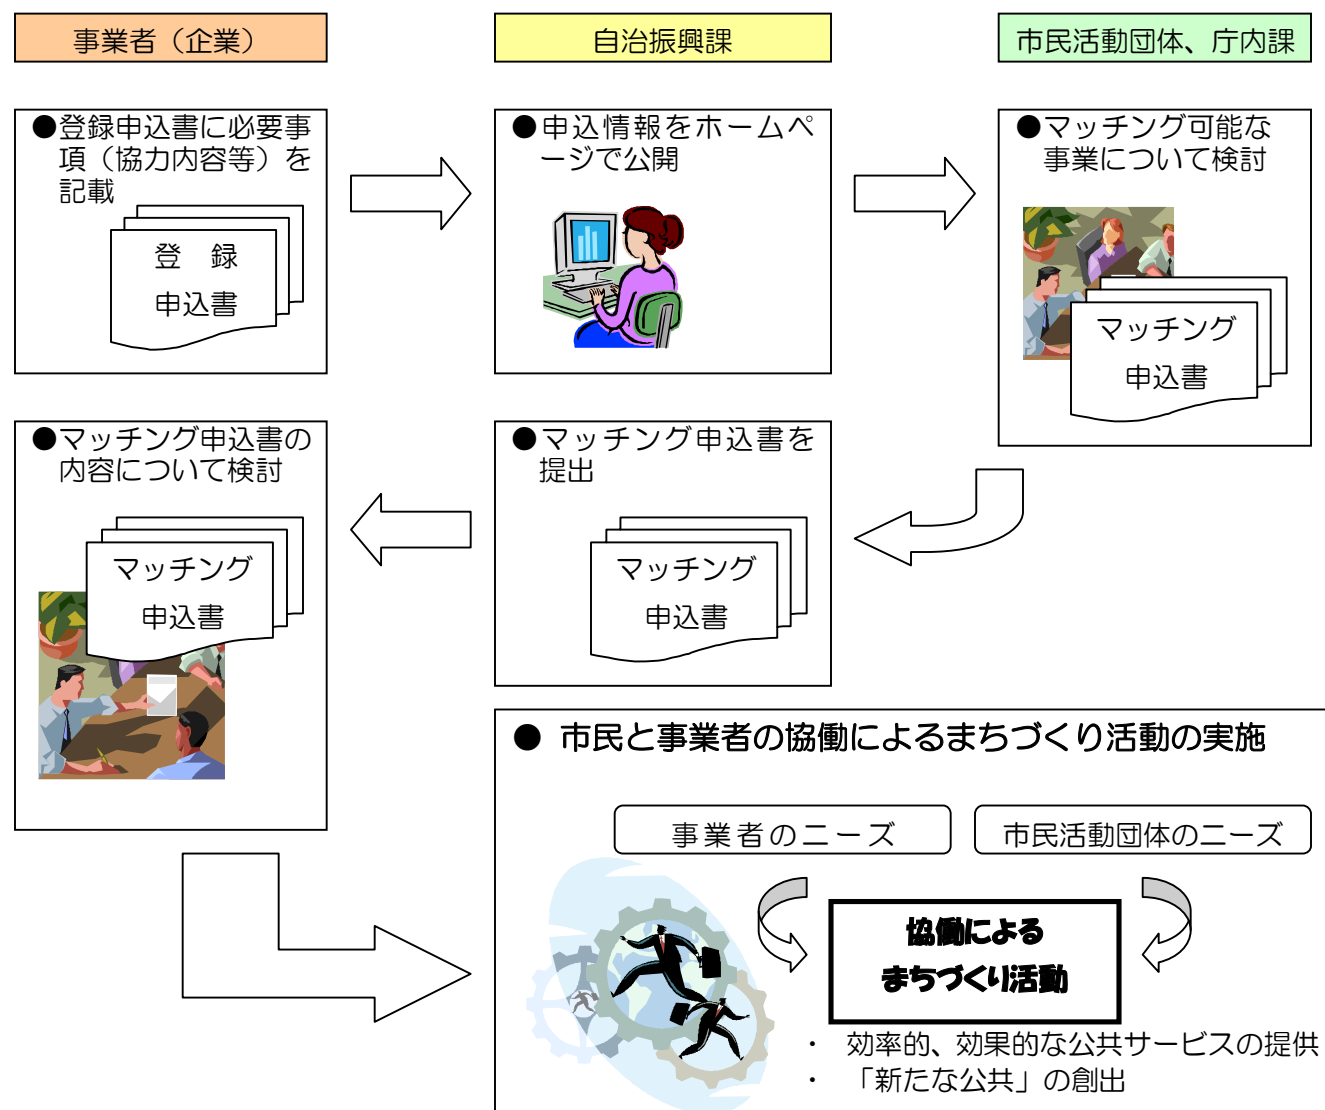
事業者（企業）

自治振興課

市民活動団体、庁内課

●登録申込書に必要事項（協力内容等）を記載

登　録
申込書

●申込情報をホームページで公開

●マッチング可能な事業について検討

マッチング
申込書

●マッチング申込書の内容について検討

マッチング
申込書

●マッチング申込書を提出

マッチング
申込書

● 市民と事業者の協働によるまちづくり活動の実施

事業者のニーズ

市民活動団体のニーズ

協働による
まちづくり活動

・ 効率的、効果的な公共サービスの提供
・ 「新たな公共」の創出